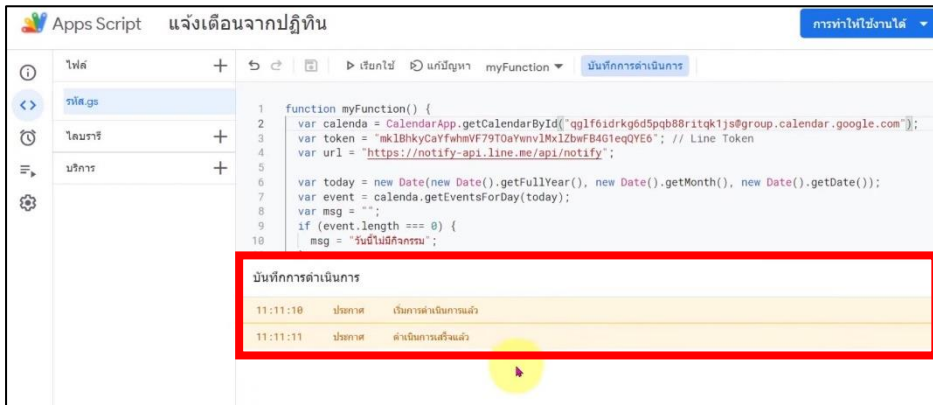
Apps Script แจ้งเตือนจากปฏิทิน

การทำให้ใช้งานได้

ไฟล์ +

รหัส.gs

ไลบรารี +

บริการ +

▷ เรียกใช้ แก้ปัญหา myFunction ▾ บันทึกการดำเนินการ

1 function myFunction() {
2 var calenda = CalendarApp.getCalendarById("qglf6idrkg6d5pqb88ritqk1js@group.calendar.google.com");
3 var token = "mklBhkyCaYfwhmVF79T0aYwnvlMxlZbwFB4G1eqQYE6"; // Line Token
4 var url = "https://notify-api.line.me/api/notify";
5
6 var today = new Date(new Date().getFullYear(), new Date().getMonth(), new Date().getDate());
7 var event = calenda.getEventsForDay(today);
8 var msg = "";
9 if (event.length === 0) {
10 msg = "วันนี้ไม่มีกิจกรรม";

บันทึกการดำเนินการ

| 11:11:10 | ประกาศ | เริ่มการดำเนินการแล้ว |
|---|---|---|
| 11:11:11 | ประกาศ | ดำเนินการเสร็จแล้ว |